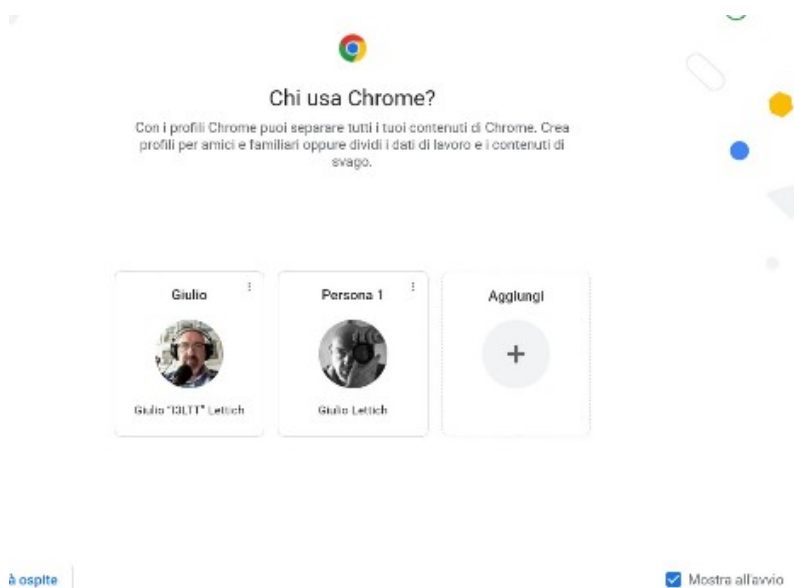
Chi usa Chrome?

Con i profili Chrome puoi separare tutti i tuoi contenuti di Chrome. Crea profili per amici e familiari oppure dividi i dati di lavoro e i contenuti di svago.

Giulio

Giulio "I3LTT" Lettich

Persona 1

Giulio Lettich

Aggiungi

+

à ospite

Mostra all'avvio